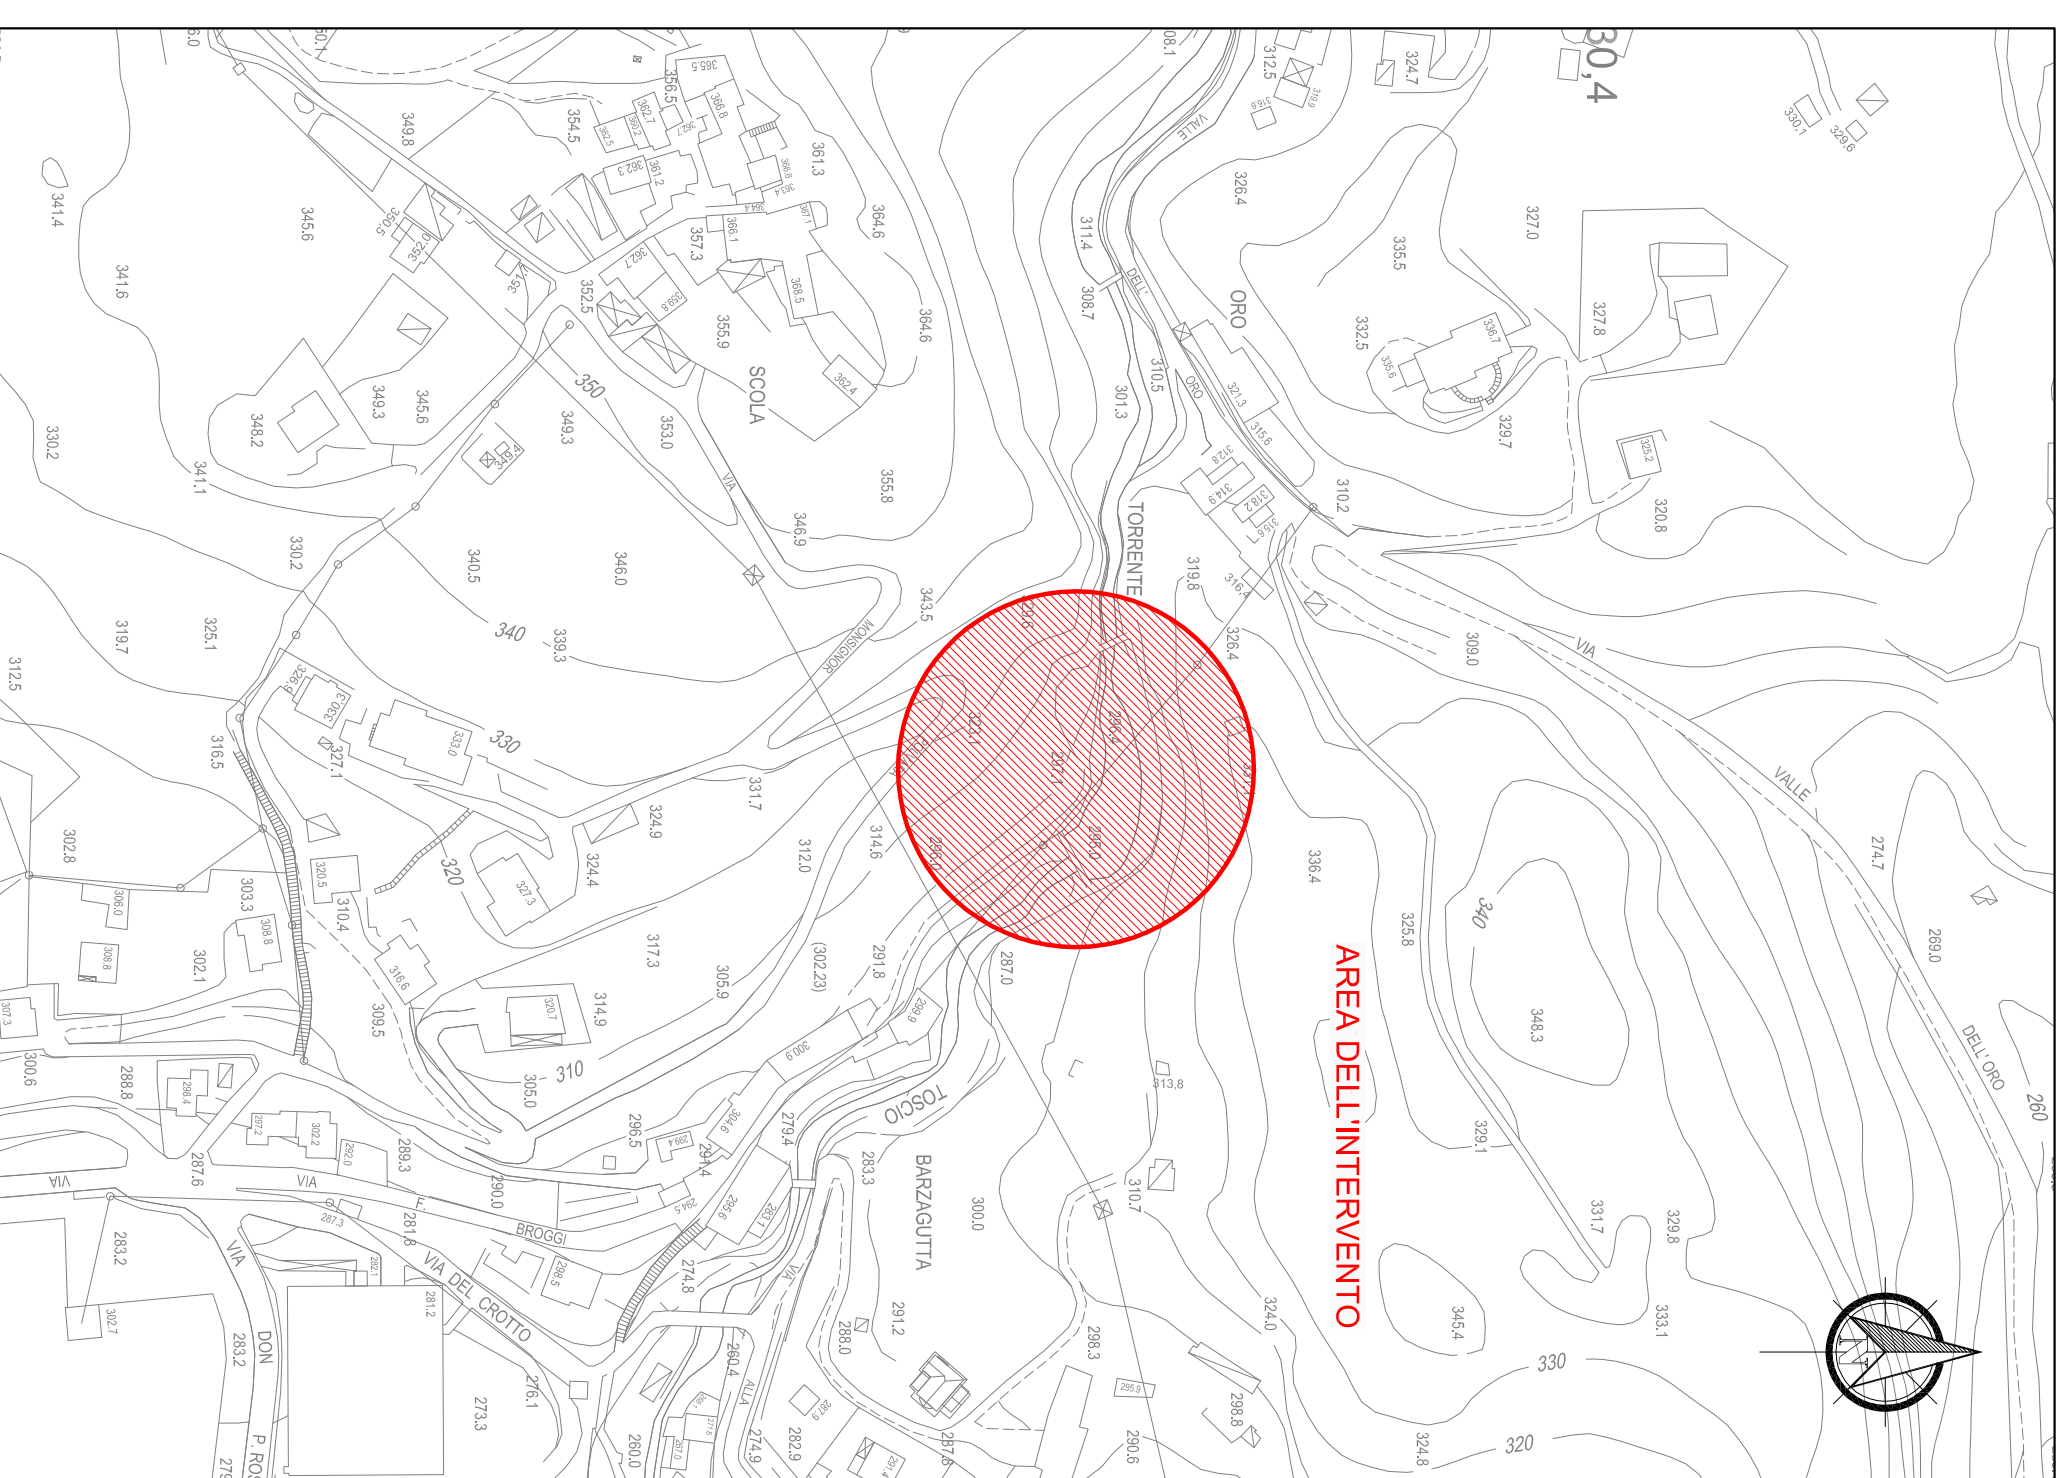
AREA DELL'INTERVENTO

VIA SCOLA
VIA MONSIGNOR
TORRENTE VALLE DELL'ORO
VIA VALLE DELL'ORO
VIA F. BROGGI
VIA DEL CROTTO
VIA BARZAGUTTA
TOSCIO
VIA ALLA
VIA DON P. RO
VIA

330,4
350
340
330
320
310
340
330
320
260

349.8
354.5
365.5
356.5
366.8
361.3
364.6
364.6
341.4
345.6
341.6
352.0
350.5
351
352.5
357.3
355.9
368.5
362.4
349.3
345.6
348.2
330.2
341.1
349.3
353.0
355.8
346.9
330.2
340.5
346.0
343.5
339.3
319.7
325.1
312.5
326.9
330.3
333.0
327.1
316.5
331.7
324.9
324.4
302.8
306.0
308.8
303.3
302.1
308.8
320.5
310.4
327.3
316.6
309.5
317.3
312.0
314.6
320.7
314.9
305.9
(302.23)
291.8
305.0
300.6
288.8
298.4
297.2
302.2
292.0
289.3
290.0
287.6
296.5
300.6
298.9
287.0
279.4
283.3
300.0
287.3
281.8
298.5
274.8
283.2
302.7
283.2
273.3
276.1
260.4
260.0
274.9
282.9
288.0
291.2
298.3
290.6
298.8
295.9
324.0
310.7
313,8
308.1
312.5
324.7
326.4
311.4
308.7
310.5
301.3
321.3
315.6
312.8
314.9
318.2
315.6
310.2
319.8
316.4
326.4
335.5
332.5
336.7
335.6
327.0
327.8
329.7
325.2
320.8
309.0
336.4
325.8
348.3
329.1
331.7
329.8
333.1
345.4
324.8
274.7
269.0
330.1
329.6
296.0
297.1
296.6